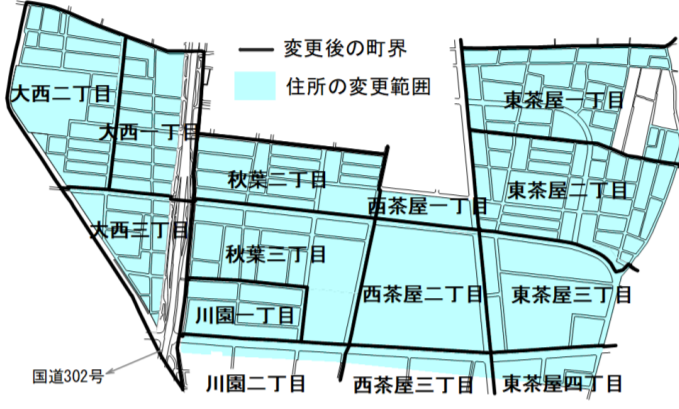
変更後の町界
住所の変更範囲
大西二丁目
大西一丁目
大西三丁目
秋葉二丁目
秋葉三丁目
川園一丁目
川園二丁目
西茶屋一丁目
西茶屋二丁目
西茶屋三丁目
東茶屋一丁目
東茶屋二丁目
東茶屋三丁目
東茶屋四丁目
国道302号